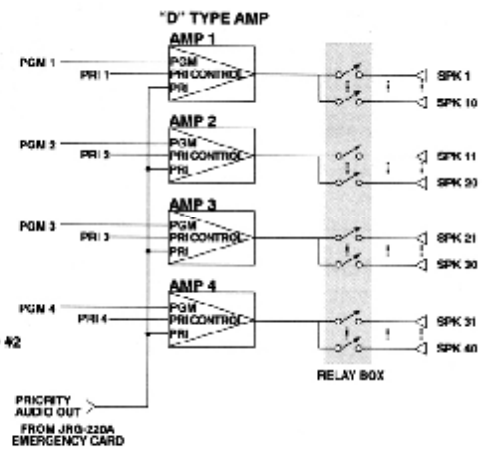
"D" TYPE AMP

AMP 1
PGM 1
PRI 1
PGM
PRI CONTROL
PRI

AMP 2
PGM 2
PRI 2
PGM
PRI CONTROL
PRI

AMP 3
PGM 3
PRI 3
PGM
PRI CONTROL
PRI

AMP 4
PGM 4
PRI 4
PGM
PRI CONTROL
PRI

SPK 1
SPK 10
SPK 11
SPK 20
SPK 21
SPK 30
SPK 31
SPK 40

RELAY BOX

42

PRIORITY AUDIO OUT
FROM JRG-220A EMERGENCY CARD